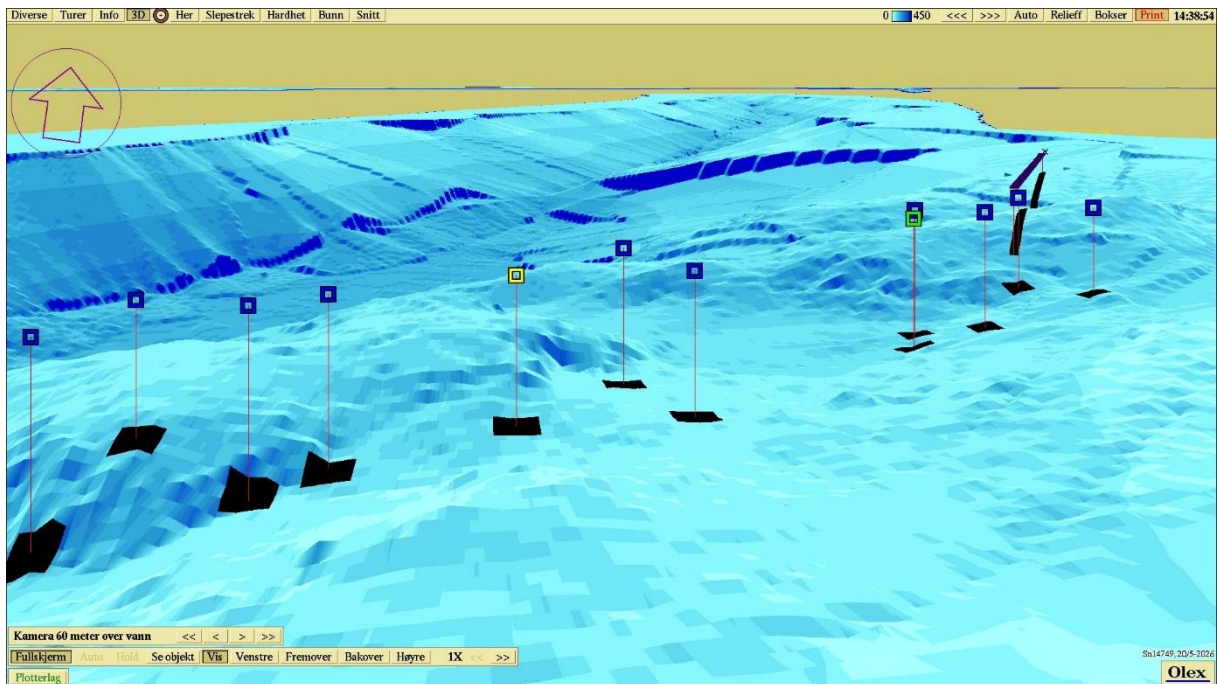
Diverse Turer Info 3D Her Slepestrek Hardhet Bunn Snitt

0 450 <<< >>> Auto Relieff Bokser Print 14:38:54

Kamera 60 meter over vann << < > >>

Fullskjerm Auto Hold Se objekt Vis Venstre Fremover Bakover Høyre 1X << >>

Plotterlag

Sn14749, 20/5-2026

Olex